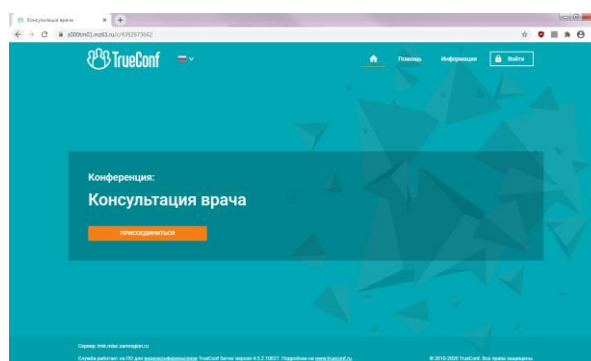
Консультация врача ×

x000tm01.mz63.ru/c/4392673662

TrueConf

Помощь Информация Войти

Конференция:

Консультация врача

ПРИСОЕДИНИТЬСЯ

Сервер: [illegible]

Служба работает на ПО для видеоконференцсвязи TrueConf Server версии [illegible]. Подробнее на www.trueconf.ru

© 2010-2020 TrueConf. Все права защищены.